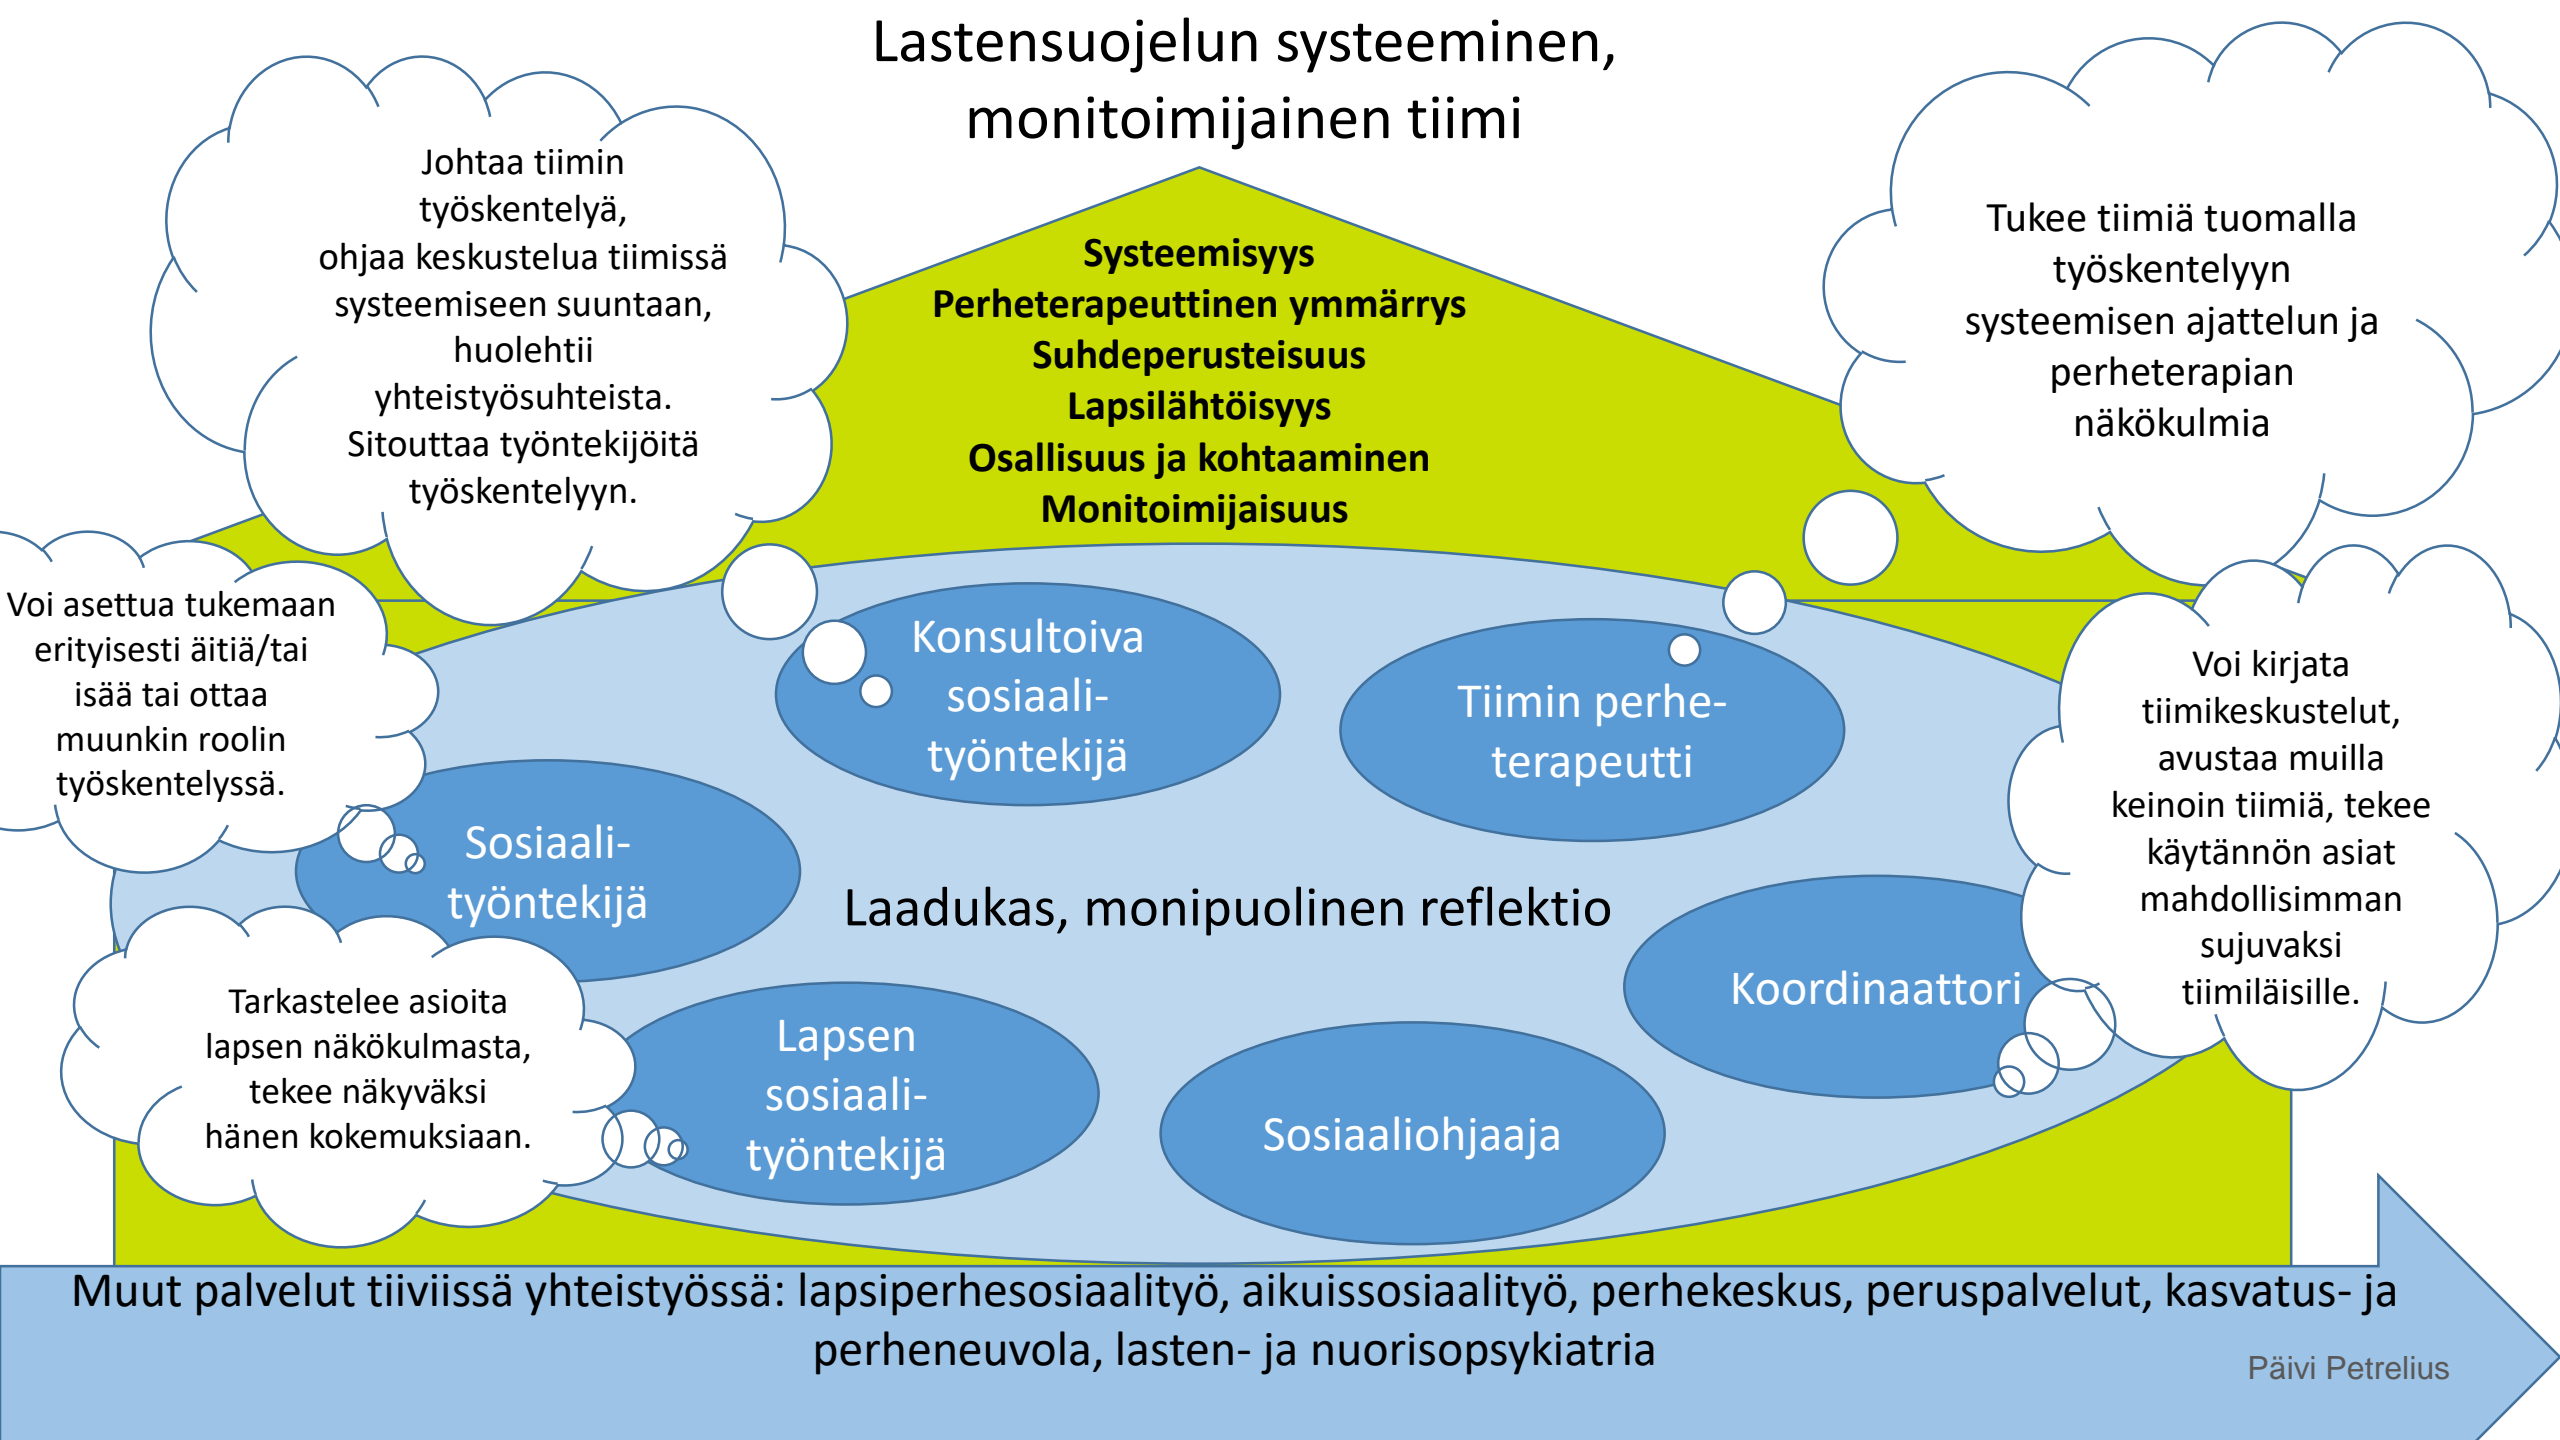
Lastensuojelun systeeminen, monitoimijainen tiimi

Johtaa tiimin työskentelyä, ohjaa keskustelua tiimissä systeemiseen suuntaan, huolehtii yhteistyösuhteista. Sitouttaa työntekijöitä työskentelyyn.

Systeemisyys
Perheterapeuttinen ymmärrys
Suhdeperusteisuus
Lapsilähtöisyys
Osallisuus ja kohtaaminen
Monitoimijaisuus

Tukee tiimiä tuomalla työskentelyyn systeemisen ajattelun ja perheterapian näkökulmia

Voi asettua tukemaan erityisesti äitiä/tai isää tai ottaa muunkin roolin työskentelyssä.

Konsultoiva sosiaali-työntekijä

Tiimin perhe-terapeutti

Voi kirjata tiimikeskustelut, avustaa muilla keinoin tiimiä, tekee käytännön asiat mahdollisimman sujuvaksi tiimiläisille.

Sosiaali-työntekijä

Laadukas, monipuolinen reflektio

Koordinaattori

Tarkastelee asioita lapsen näkökulmasta, tekee näkyväksi hänen kokemuksiaan.

Lapsen sosiaali-työntekijä

Sosiaaliohjaaja

Muut palvelut tiiviissä yhteistyössä: lapsiperhesosiaalityö, aikuissosiaalityö, perhekeskus, peruspalvelut, kasvatus- ja perheneuvola, lasten- ja nuorisopsykiatria

Päivi Petrelius